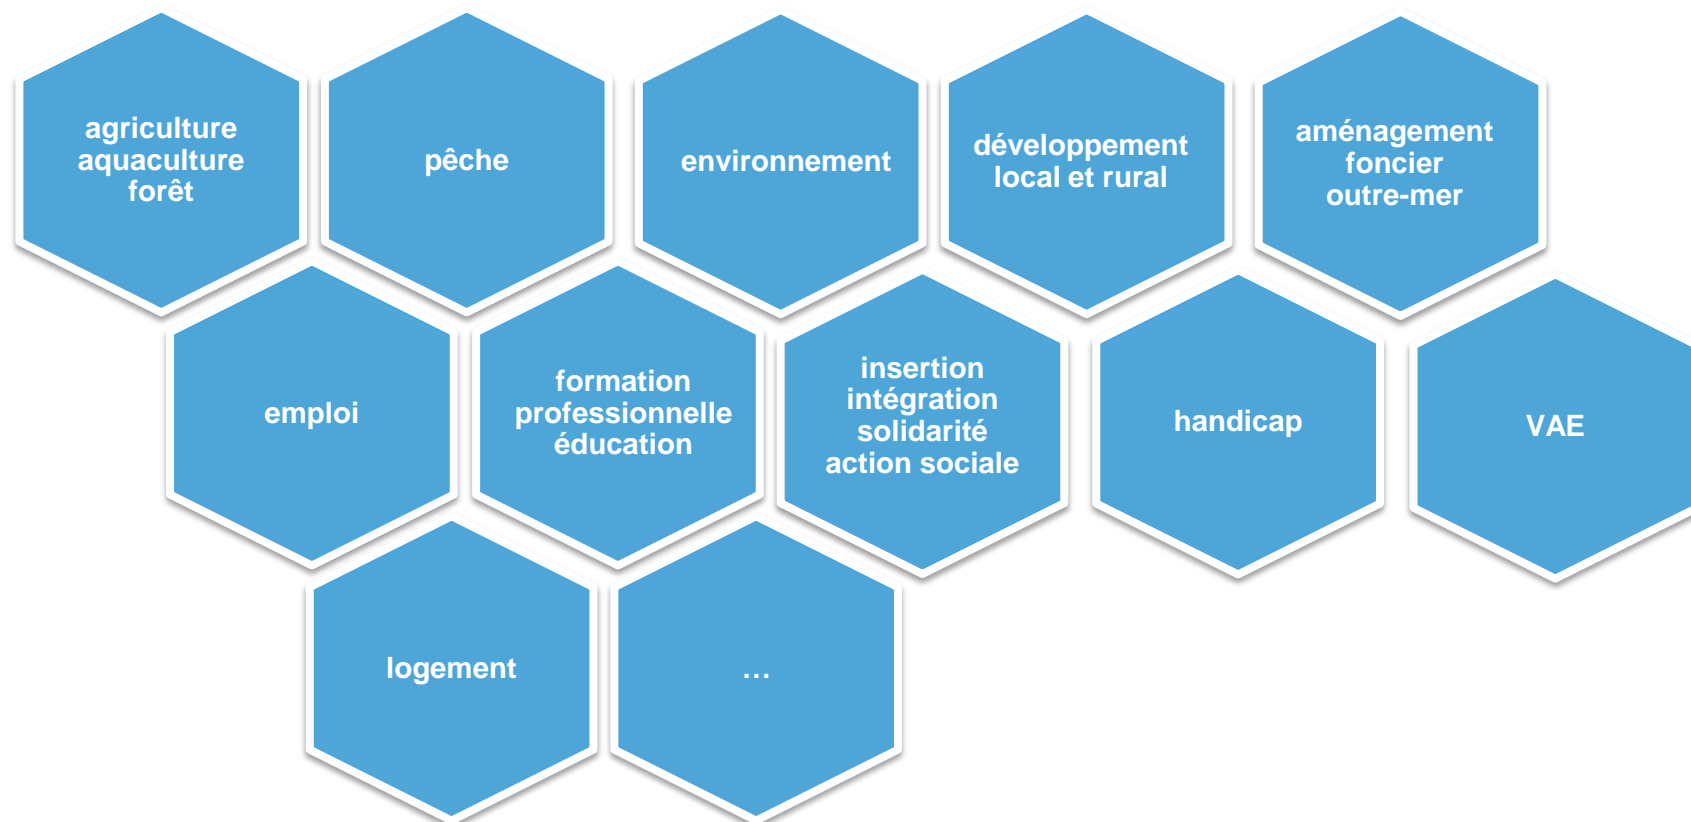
agriculture
aquaculture
forêt

pêche

environnement

développement
local et rural

aménagement
foncier
outre-mer

emploi

formation
professionnelle
éducation

insertion
intégration
solidarité
action sociale

handicap

VAE

logement

…